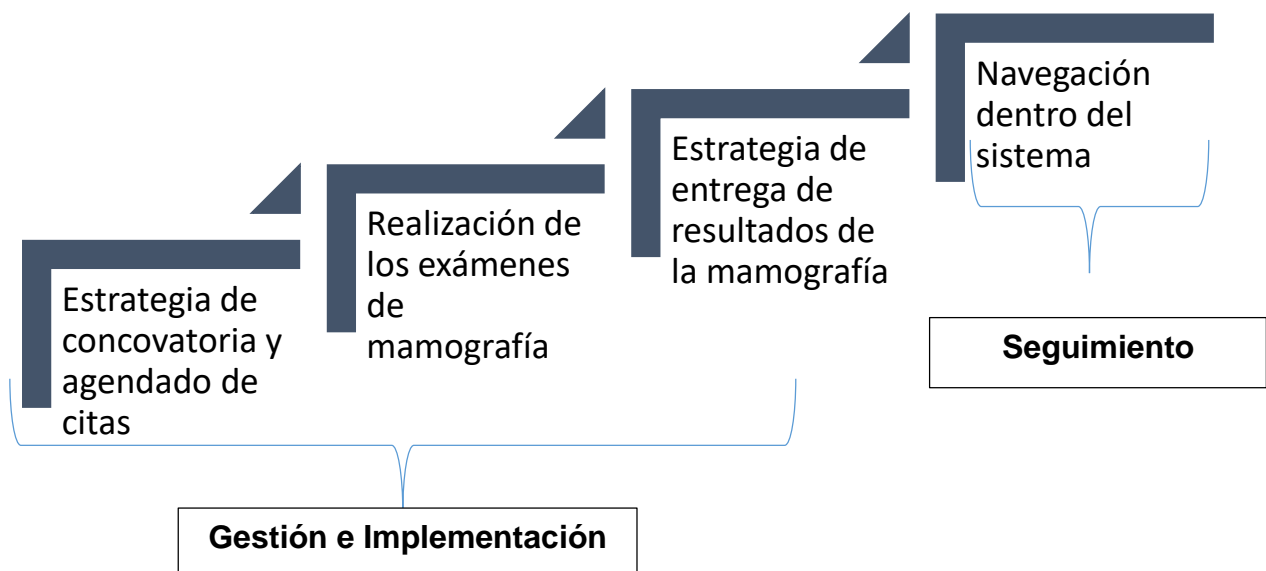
Navegación dentro del sistema

Estrategia de entrega de resultados de la mamografía

Realización de los exámenes de mamografía

Estrategia de concovatoria y agendado de citas

Seguimiento

Gestión e Implementación